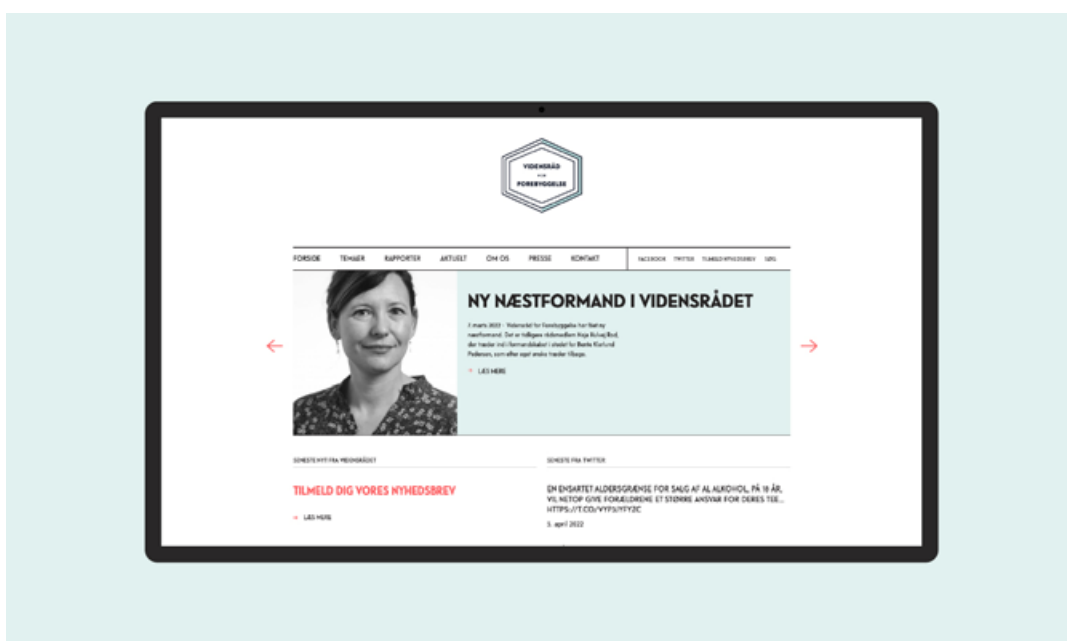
VIDENSRÅD FOR FOREBYGGELSE

FORSIDE TEMAER RAPPORTER AKTUELT OM OS PRESSE KONTAKT

FACEBOOK TWITTER TILMELD NYHEDSBREV SØG

NY NÆSTFORMAND I VIDENSRÅDET

3. marts 2022 · Vidensråd for Forebyggelse har fået ny næstformand. Det er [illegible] Kaja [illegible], der træder ind i formandskabet i stedet for Bente Klarlund Pedersen, som efter eget ønske træder tilbage.

LÆS MERE

SENESTE NYT FRA VIDENSRÅDET

TILMELD DIG VORES NYHEDSBREV

LÆS MERE

SENESTE FRA TWITTER

EN ENSARTET ALDERSGRÆNSE FOR SALG AF AL ALKOHOL, PÅ 18 ÅR, VIL NETOP GIVE FORÆLDRENE ET STØRRE ANSVAR FOR DERES TEE... HTTPS://T.CO/VYPS/YFYZC

5. april 2022